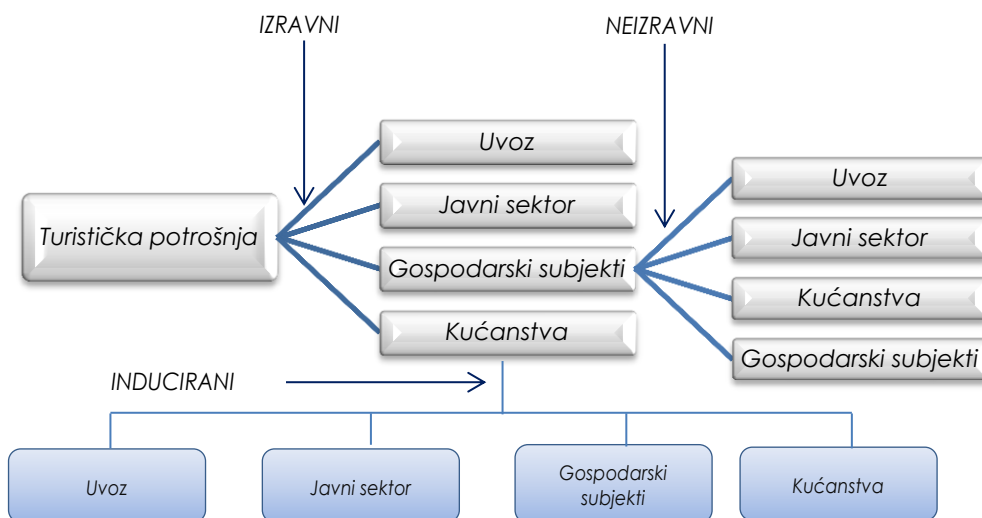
IZRAVNI

NEIZRAVNI

Turistička potrošnja

Uvoz

Javni sektor

Gospodarski subjekti

Kućanstva

Uvoz

Javni sektor

Kućanstva

Gospodarski subjekti

INDUCIRANI

Uvoz

Javni sektor

Gospodarski subjekti

Kućanstva